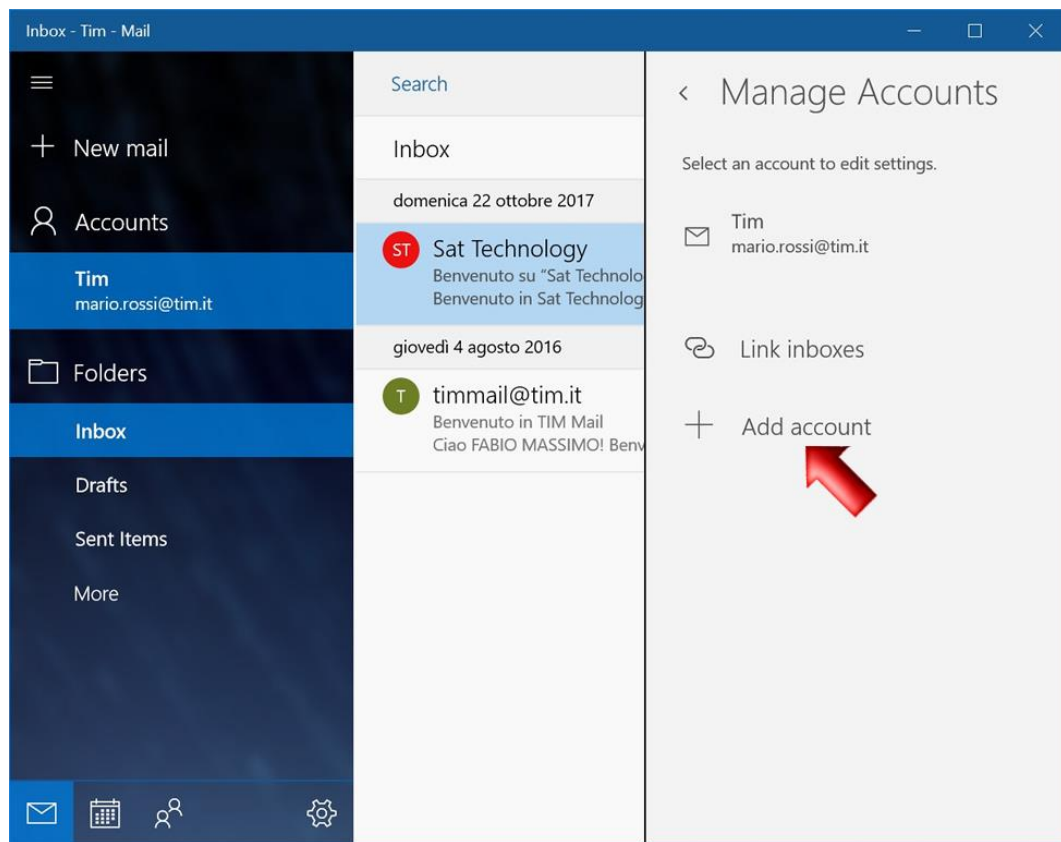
Inbox - Tim - Mail

New mail

Accounts

Tim
mario.rossi@tim.it

Folders

Inbox

Drafts

Sent Items

More

Search

Inbox

domenica 22 ottobre 2017

ST

Sat Technology
Benvenuto su "Sat Technolo
Benvenuto in Sat Technolog

giovedì 4 agosto 2016

T

timmail@tim.it
Benvenuto in TIM Mail
Ciao FABIO MASSIMO! Benv

Manage Accounts

Select an account to edit settings.

Tim
mario.rossi@tim.it

Link inboxes

Add account